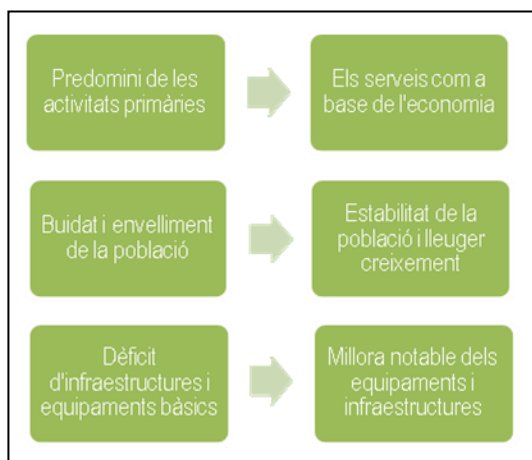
Predomini de les activitats primàries

Els serveis com a base de l'economia

Buidat i envelliment de la població

Estabilitat de la població i lleuger creixement

Dèficit d'infraestructures i equipaments bàsics

Millora notable dels equipaments i infraestructures